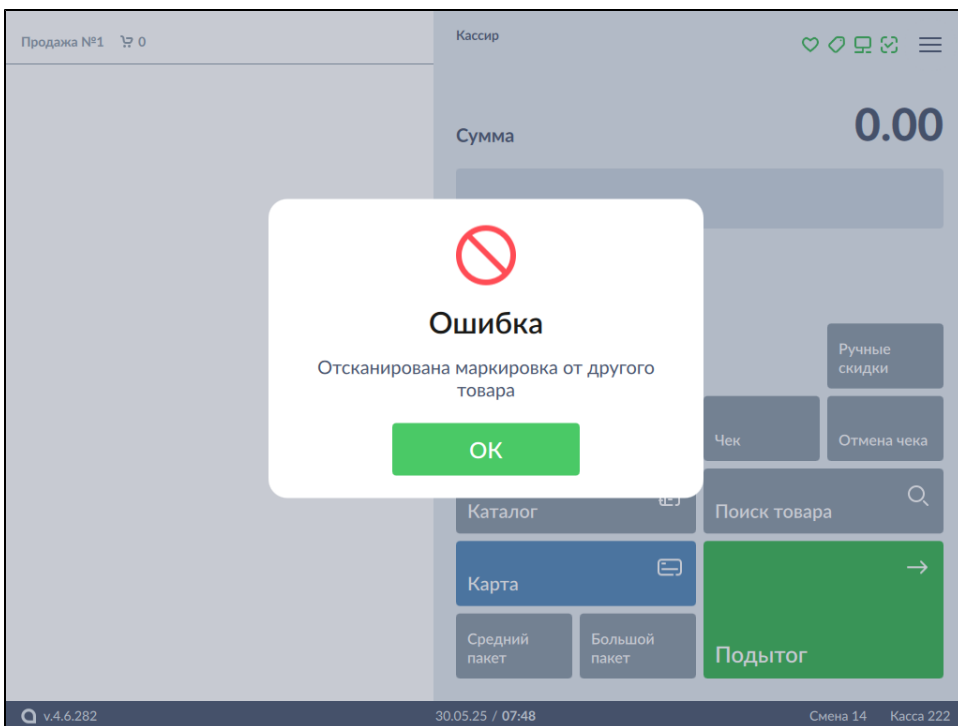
Продажа №1 0

Кассир

Сумма

0.00

Ошибка

Отсканирована маркировка от другого товара

ОК

Ручные скидки

Чек

Отмена чека

Каталог

Поиск товара

Карта

Средний пакет

Большой пакет

Подытог

v.4.6.282

30.05.25 / 07:48

Смена 14

Касса 222